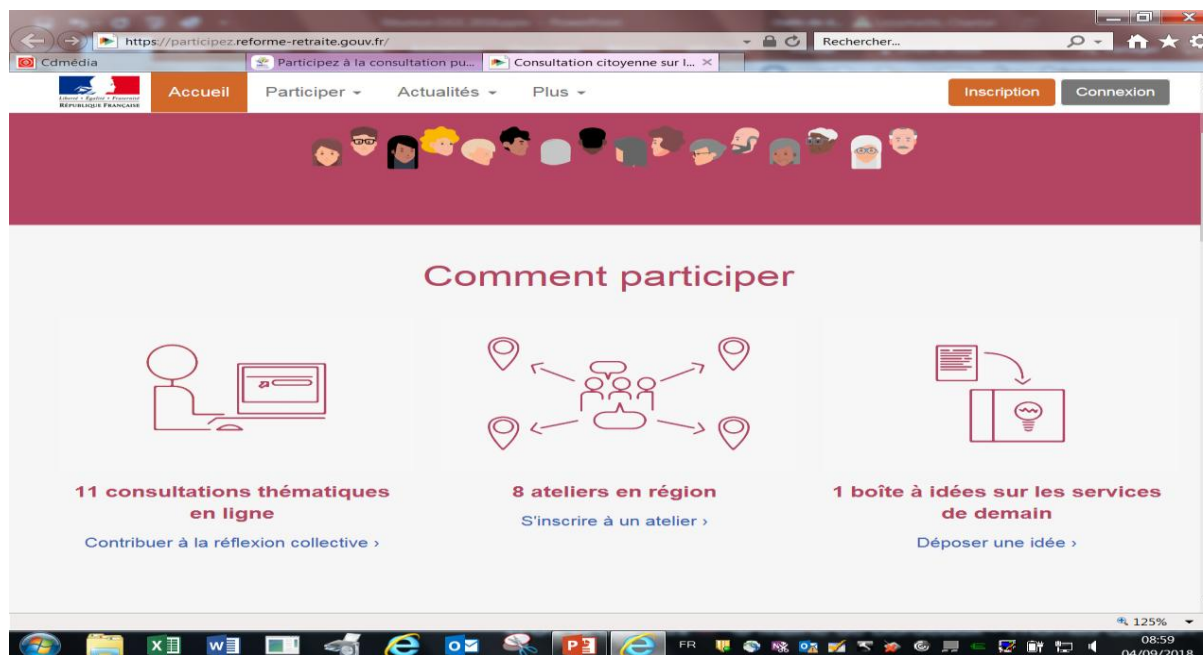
https://participez.reforme-retraite.gouv.fr/

Rechercher...

Cdmédia

Participez à la consultation pu...

Consultation citoyenne sur l...

Liberté • Égalité • Fraternité
RÉPUBLIQUE FRANÇAISE

Accueil

Participer

Actualités

Plus

Inscription

Connexion

Comment participer

11 consultations thématiques en ligne

Contribuer à la réflexion collective ›

8 ateliers en région

S'inscrire à un atelier ›

1 boîte à idées sur les services de demain

Déposer une idée ›

125%

FR

08:59
04/09/2018